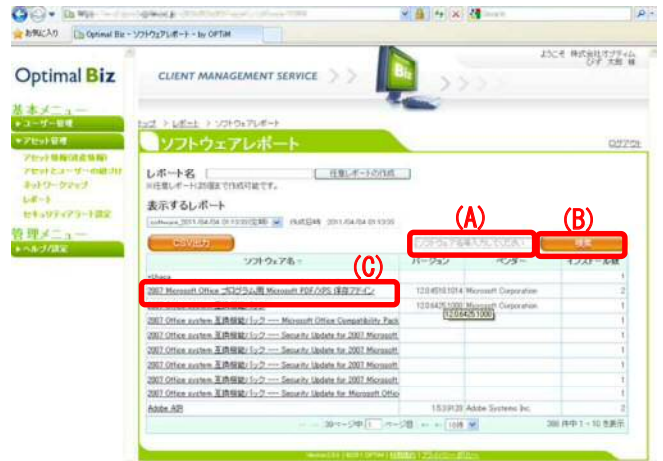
お気に入り Optimal Biz - ソフトウェアレポート - by OPTiM

ようこそ 株式会社オプティム ひげ 太郎 様

Optimal Biz

CLIENT MANAGEMENT SERVICE

Biz

基本メニュー
▸ユーザー管理
▾アセット管理
アセット情報(資産情報)
アセットとユーザーの紐づけ
ネットワークマップ
レポート
セキュリティアラート設定

管理メニュー
▸ヘルプ/設定

トップ > レポート > ソフトウェアレポート

ソフトウェアレポート

ログアウト

レポート名
任意レポートの作成
※任意レポート20個まで作成可能です。

表示するレポート
software_2011/04/04 01:13:00(定期) 作成日時 2011/04/04 01:13:00

CSV出力

(A)
ソフトウェア名を入力してください

(B)
検索

(C)

| ソフトウェア名 | バージョン | ベンダー | インストール数 |
|---|---|---|---|
| 7-Zip | | | 1 |
| 2007 Microsoft Office プログラム用 Microsoft PDF/XPS 保存アドイン | 12.0.4518.1014 | Microsoft Corporation | 2 |
| | 12.0.6425.1000 | Microsoft Corporation | 1 |
| 2007 Office system 互換機能パック --- Microsoft Office Compatibility Pack | | | 1 |
| 2007 Office system 互換機能パック --- Security Update for 2007 Microsoft | | | 1 |
| 2007 Office system 互換機能パック --- Security Update for 2007 Microsoft | | | 1 |
| 2007 Office system 互換機能パック --- Security Update for 2007 Microsoft | | | 1 |
| 2007 Office system 互換機能パック --- Security Update for 2007 Microsoft | | | 1 |
| 2007 Office system 互換機能パック --- Security Update for Microsoft Office | | | 1 |
| Adobe AIR | 1.5.3.9120 | Adobe Systems Inc. | 2 |

12.0.6425.1000

39ページ中 1 ページ目 10件

386 件中 1 - 10 を表示